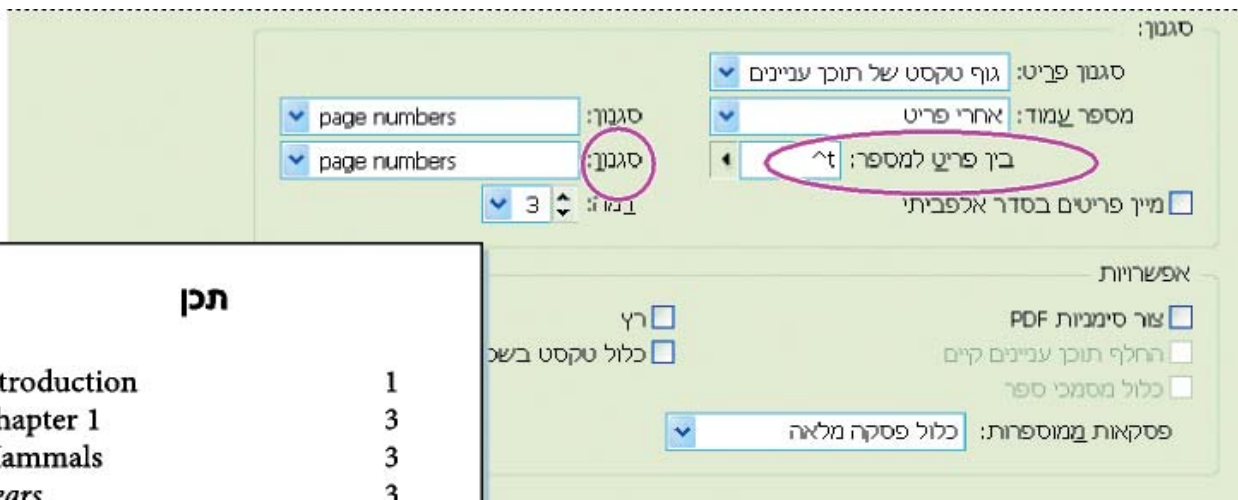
סגנון:

סגנון פריט: גוף טקסט של תוכן עניינים

מספר עמוד: אחרי פריט

סגנון: page numbers

בין פריט למספר: ^t

סגנון: page numbers

מיין פריטים בסדר אלפביתי

רמה: 3

אפשרויות

צור סימניות PDF

רץ

החלף תוכן עניינים קיים

כלול טקסט בשכ

כלול מסמכי ספר

פסקאות ממוספרות: כלול פסקה מלאה

תכן

| | |
|---|---|
| troduction | 1 |
| hapter 1 | 3 |
| ammals | 3 |
| ars | 3 |